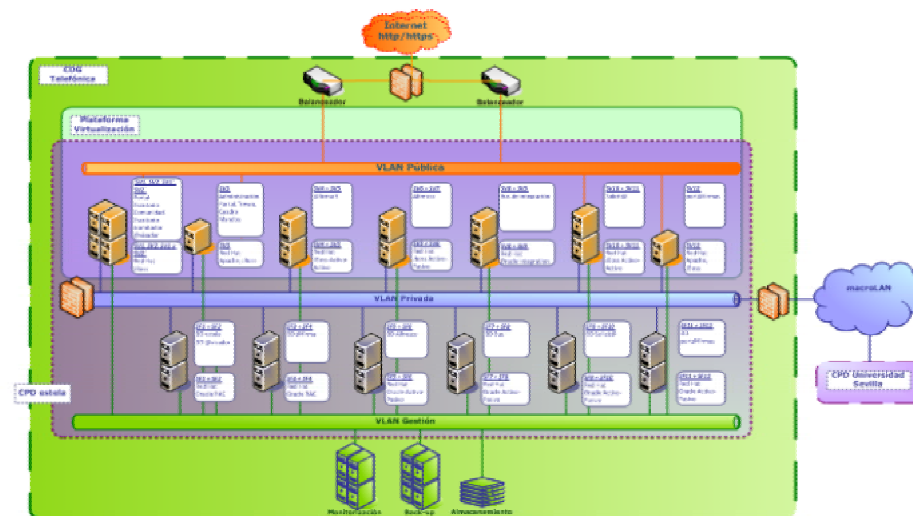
Internet
http/https

CDG
Telefónica

Balanceador

Balanceador

Plataforma
Virtualización

VLAN Publica

VLAN Privada

macroLAN

CPD Universidad
Sevilla

CPD estatal

VLAN Gestión

Monitorización

Back-up

Almacenamiento

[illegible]